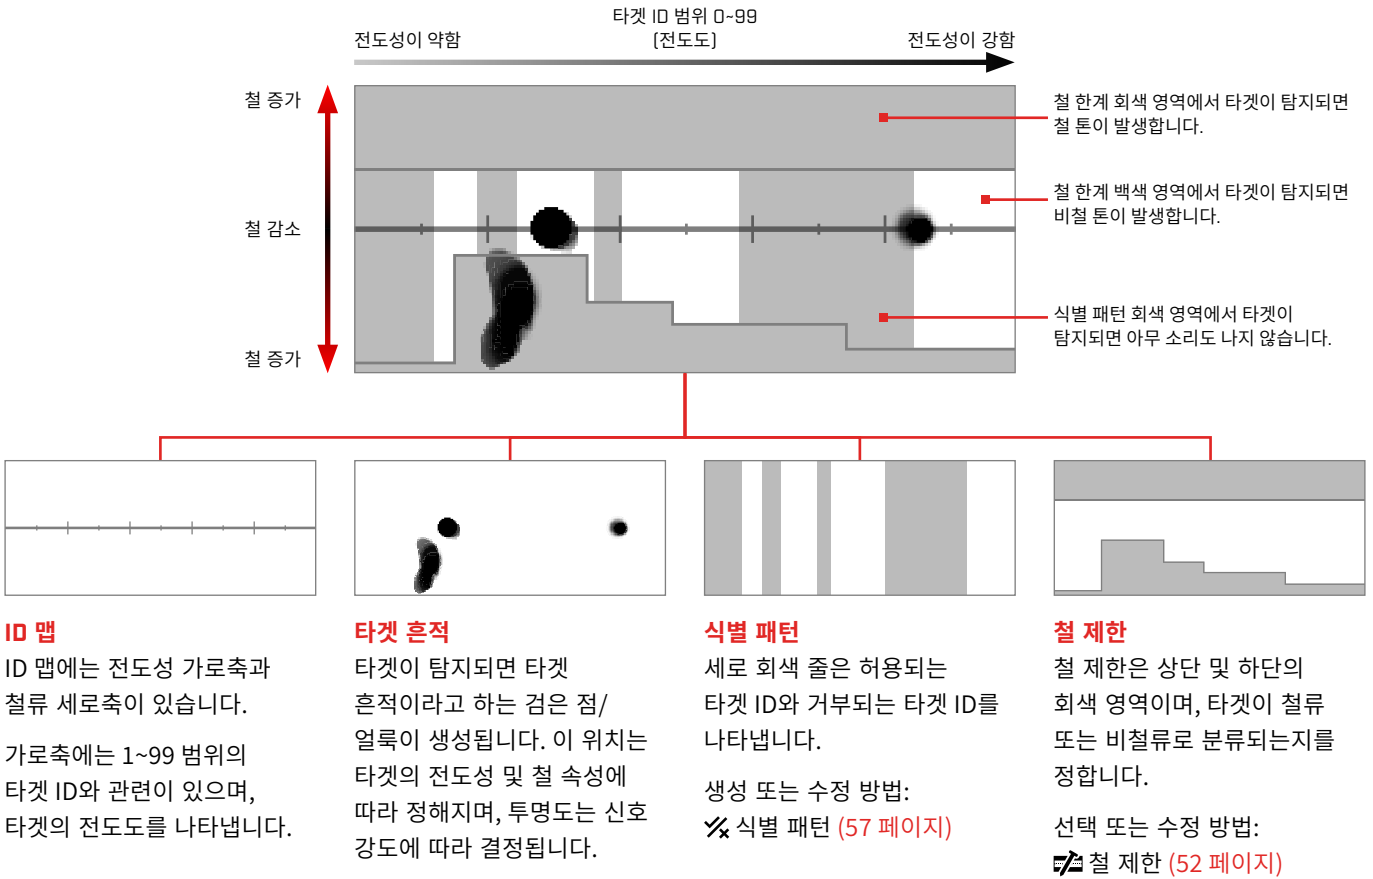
타겟 ID 범위 0~99
(전도도)

전도성이 약함

전도성이 강함

철 증가

철 감소

철 증가

철 한계 회색 영역에서 타겟이 탐지되면 철 톤이 발생합니다.

철 한계 백색 영역에서 타겟이 탐지되면 비철 톤이 발생합니다.

식별 패턴 회색 영역에서 타겟이 탐지되면 아무 소리도 나지 않습니다.

ID 맵

ID 맵에는 전도성 가로축과 철류 세로축이 있습니다.

가로축에는 1~99 범위의 타겟 ID와 관련이 있으며, 타겟의 전도도를 나타냅니다.

타겟 흔적

타겟이 탐지되면 타겟 흔적이라고 하는 검은 점/얼룩이 생성됩니다. 이 위치는 타겟의 전도성 및 철 속성에 따라 정해지며, 투명도는 신호 강도에 따라 결정됩니다.

식별 패턴

세로 회색 줄은 허용되는 타겟 ID와 거부되는 타겟 ID를 나타냅니다.

생성 또는 수정 방법:
식별 패턴 (57 페이지)

철 제한

철 제한은 상단 및 하단의 회색 영역이며, 타겟이 철류 또는 비철류로 분류되는지를 정합니다.

선택 또는 수정 방법:
철 제한 (52 페이지)